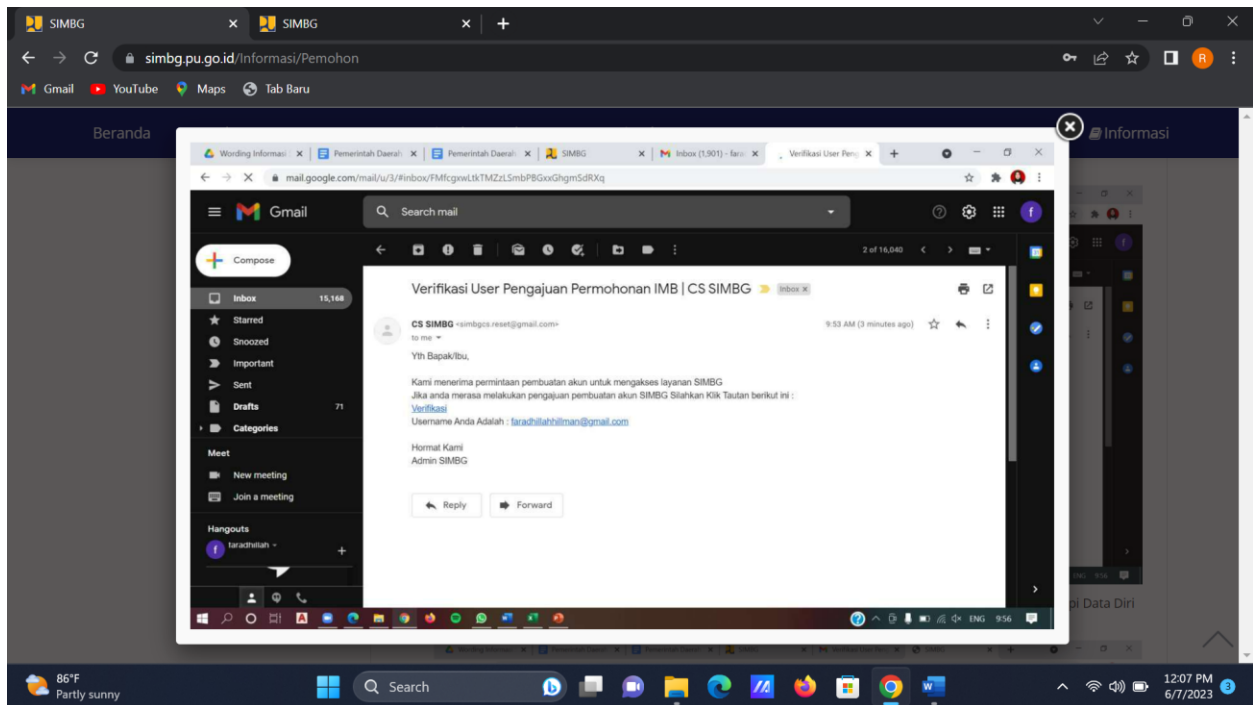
SIMBG × SIMBG × +

simbg.pu.go.id/Informasi/Pemohon

Gmail YouTube Maps Tab Baru

Beranda

Informasi

Wording Informasi × Pemerintah Daerah × Pemerintah Daerah × SIMBG × Inbox (1,901) - fara × Verifikasi User Peng × +

mail.google.com/mail/u/3/#inbox/FMfcgxwLtkTMZzLSmbPBGxxGhgmSdRXq

Gmail

Search mail

Compose

Inbox 15,168
Starred
Snoozed
Important
Sent
Drafts 71
Categories

Meet
New meeting
Join a meeting

Hangouts
faradhillah

2 of 16,040

Verifikasi User Pengajuan Permohonan IMB | CS SIMBG Inbox ×

CS SIMBG <simbgcs.reset@gmail.com>
to me

9:53 AM (3 minutes ago)

Yth Bapak/Ibu,

Kami menerima permintaan pembuatan akun untuk mengakses layanan SIMBG
Jika anda merasa melakukan pengajuan pembuatan akun SIMBG Silahkan Klik Tautan berikut ini :
Verifikasi
Username Anda Adalah : faradhillahhillman@gmail.com

Hormat Kami
Admin SIMBG

Reply Forward

ENG 9:56

pi Data Diri

86°F
Partly sunny

Search

12:07 PM
6/7/2023